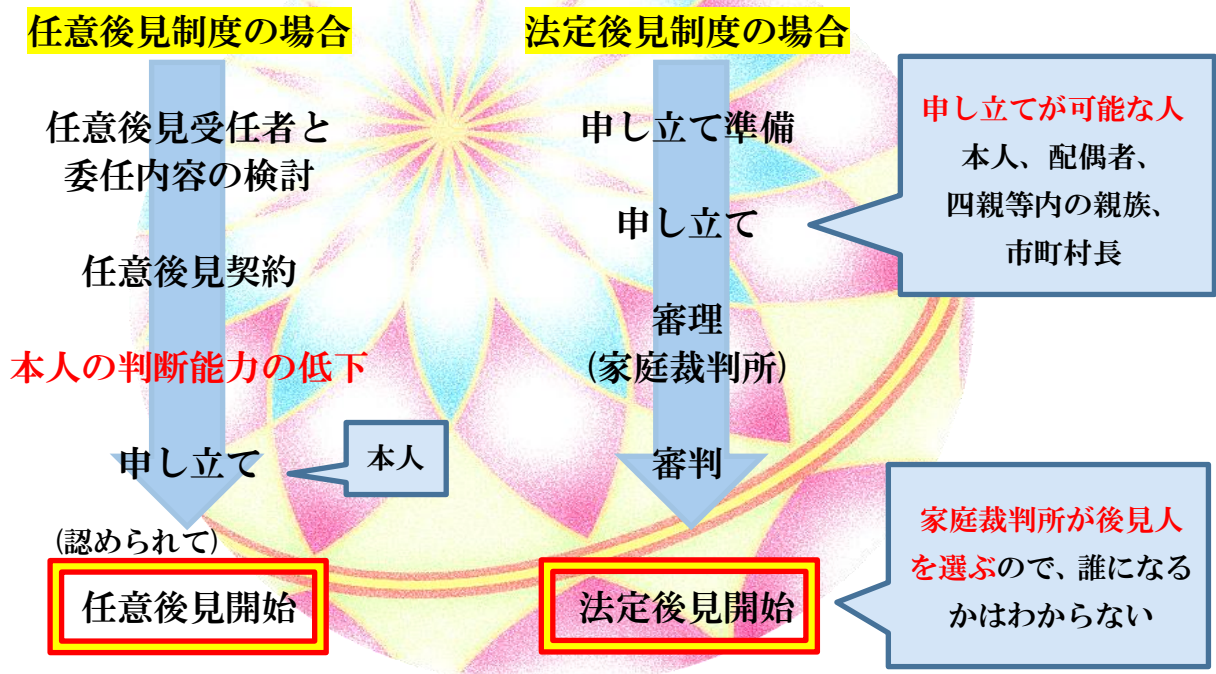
任意後見制度の場合

任意後見受任者と委任内容の検討

任意後見契約

本人の判断能力の低下

申し立て

本人

（認められて）

任意後見開始

法定後見制度の場合

申し立て準備

申し立て

審理
（家庭裁判所）

審判

法定後見開始

申し立てが可能な人
本人、配偶者、
四親等内の親族、
市町村長

家庭裁判所が後見人を選ぶので、誰になるかはわからない